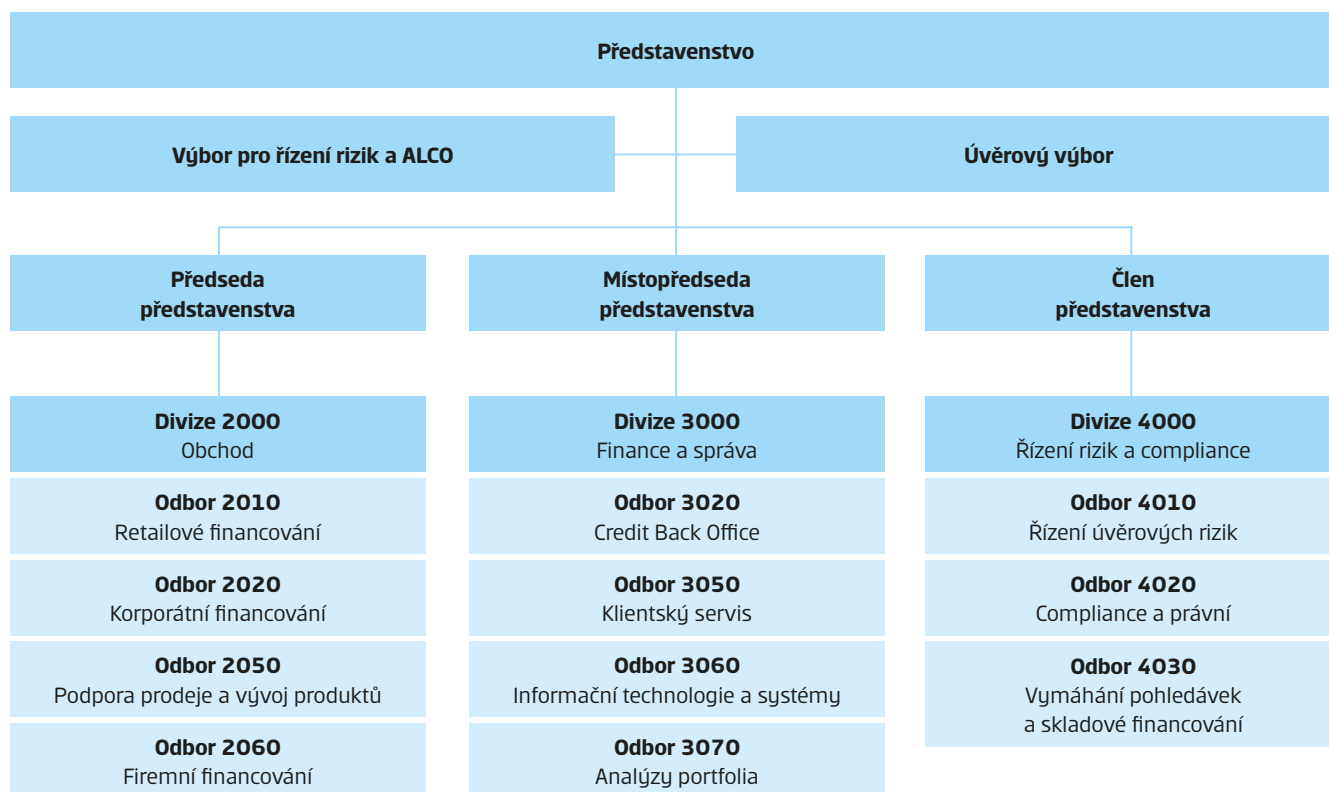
Představenstvo

Výbor pro řízení rizik a ALCO

Úvěrový výbor

Předseda představenstva

Místopředseda představenstva

Člen představenstva

Divize 2000
Obchod

Odbor 2010
Retailové financování

Odbor 2020
Korporátní financování

Odbor 2050
Podpora prodeje a vývoj produktů

Odbor 2060
Firemní financování

Divize 3000
Finance a správa

Odbor 3020
Credit Back Office

Odbor 3050
Klientský servis

Odbor 3060
Informační technologie a systémy

Odbor 3070
Analýzy portfolia

Divize 4000
Řízení rizik a compliance

Odbor 4010
Řízení úvěrových rizik

Odbor 4020
Compliance a právní

Odbor 4030
Vymáhání pohledávek a skladové financování